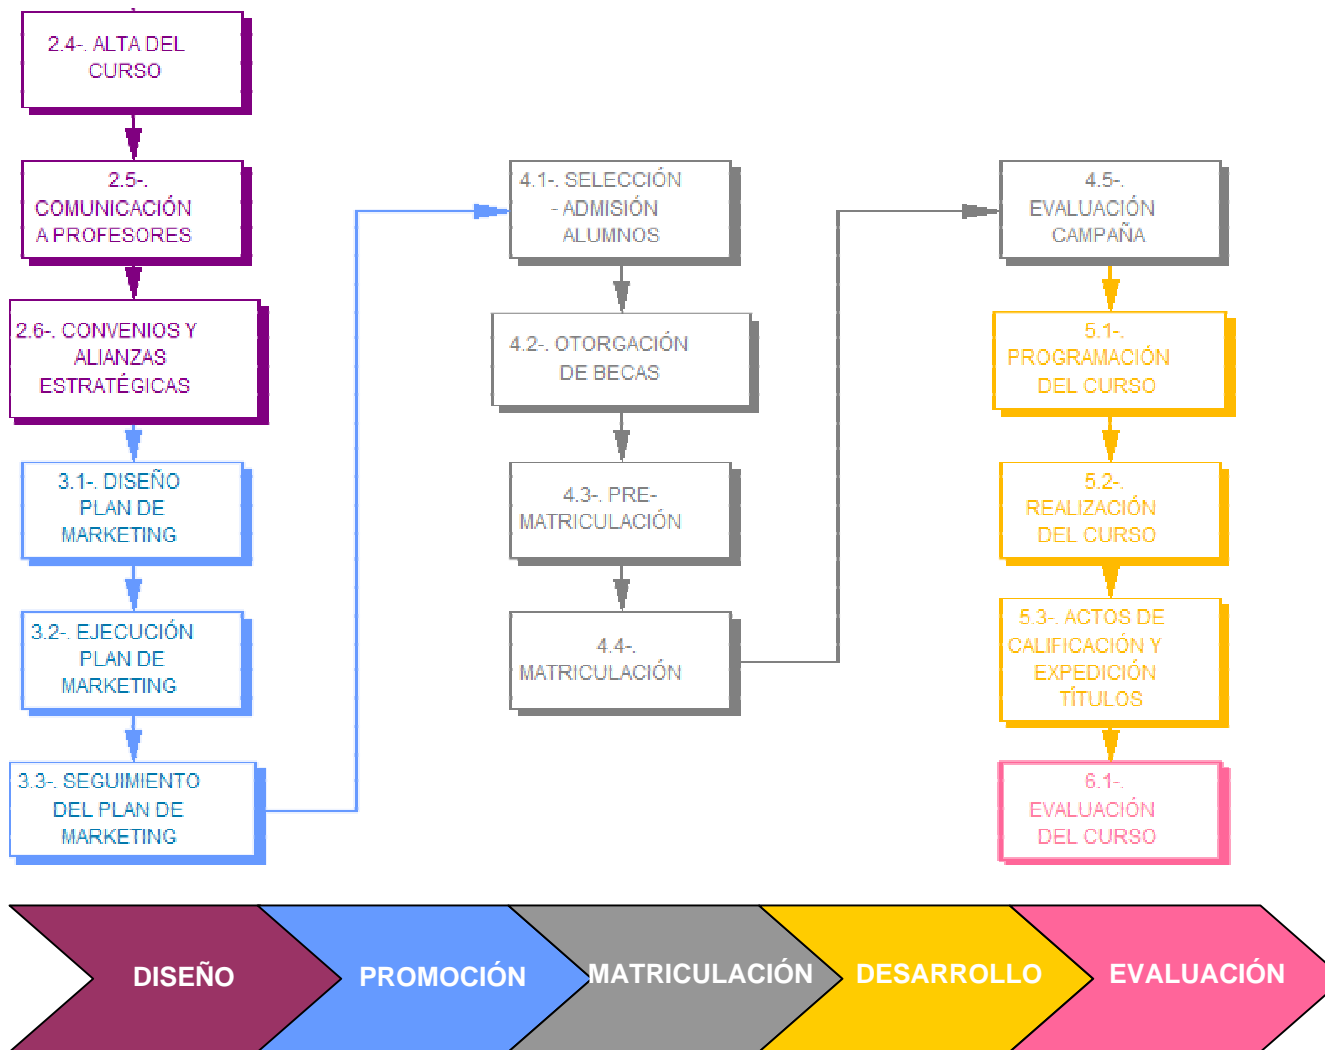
2.4-. ALTA DEL CURSO

2.5-. COMUNICACIÓN A PROFESORES

2.6-. CONVENIOS Y ALIANZAS ESTRATÉGICAS

3.1-. DISEÑO PLAN DE MARKETING

3.2-. EJECUCIÓN PLAN DE MARKETING

3.3-. SEGUIMIENTO DEL PLAN DE MARKETING

4.1-. SELECCIÓN - ADMISIÓN ALUMNOS

4.2-. OTORGACIÓN DE BECAS

4.3-. PRE-MATRICULACIÓN

4.4-. MATRICULACIÓN

4.5-. EVALUACIÓN CAMPAÑA

5.1-. PROGRAMACIÓN DEL CURSO

5.2-. REALIZACIÓN DEL CURSO

5.3-. ACTOS DE CALIFICACIÓN Y EXPEDICIÓN TÍTULOS

6.1-. EVALUACIÓN DEL CURSO

DISEÑO

PROMOCIÓN

MATRICULACIÓN

DESARROLLO

EVALUACIÓN